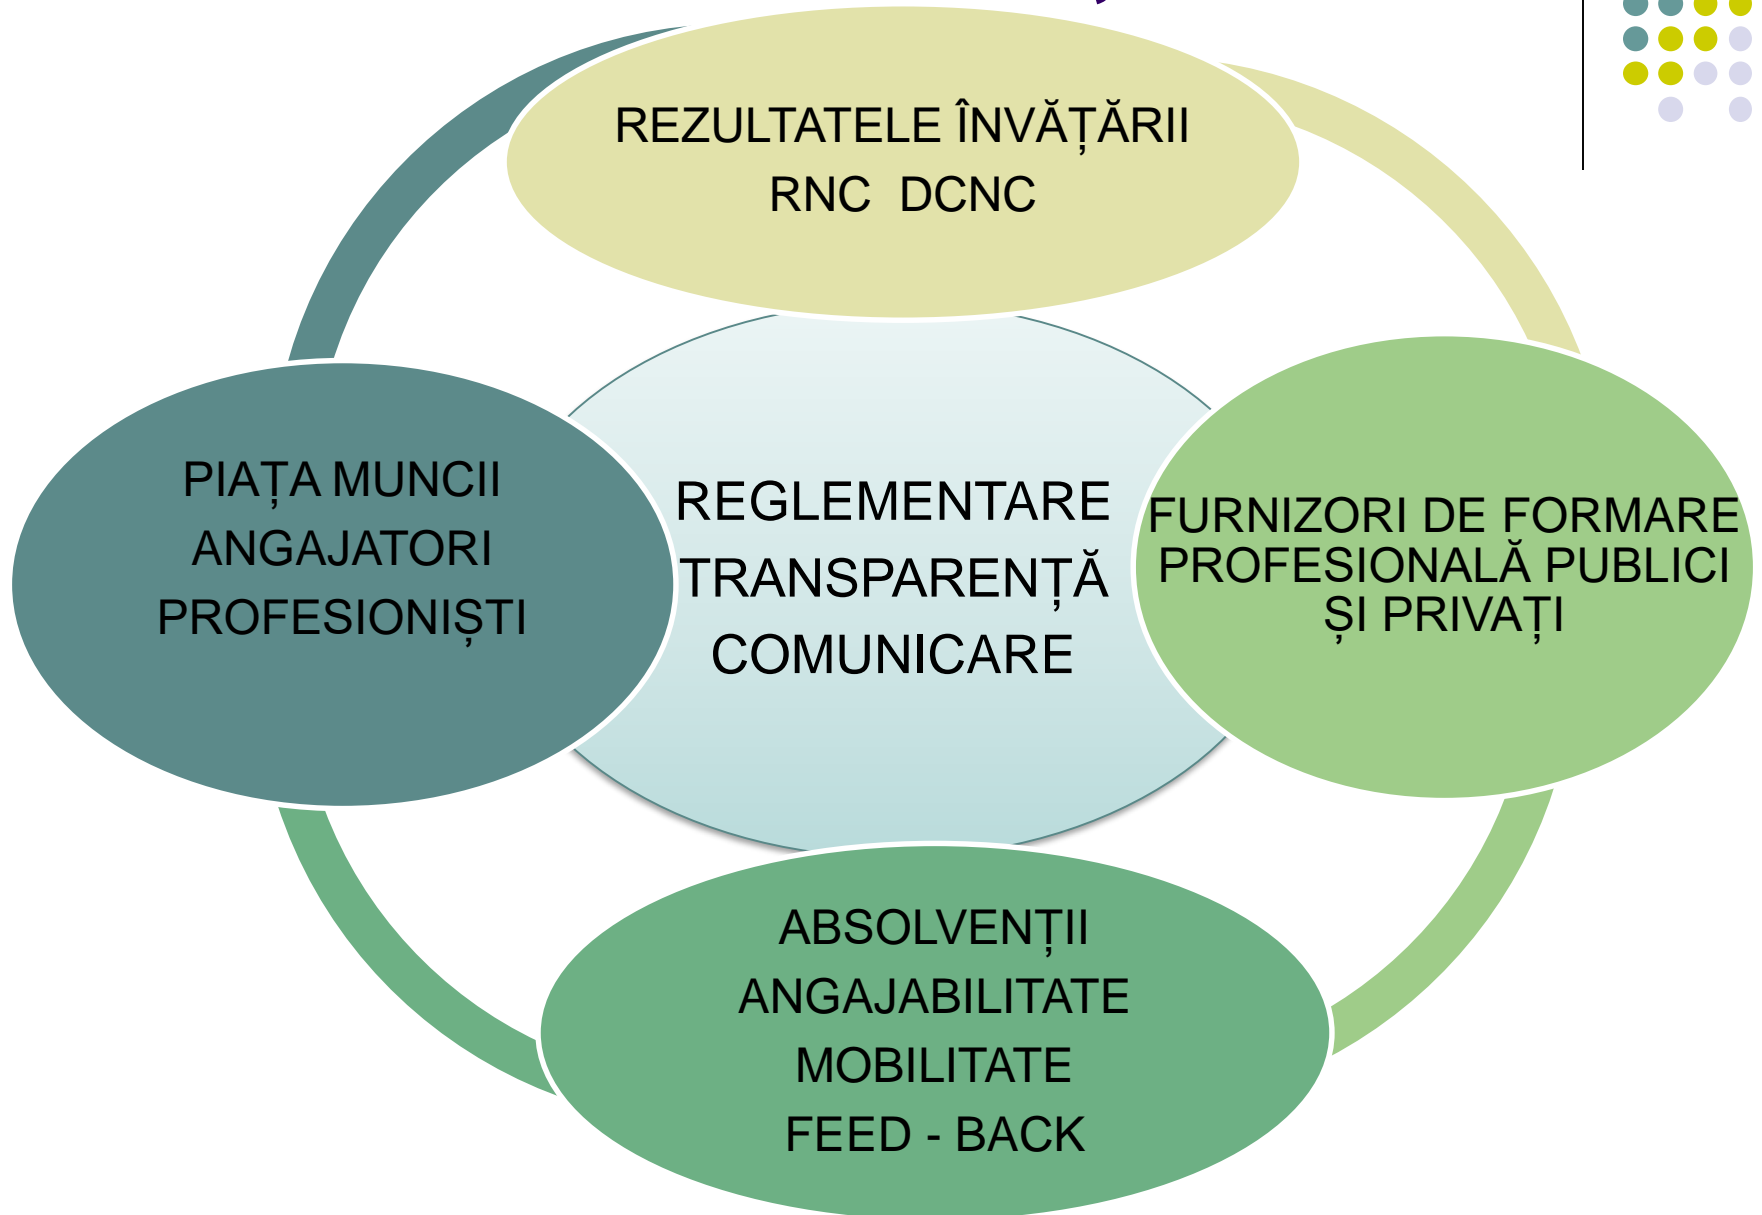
REZULTATELE ÎNVĂȚĂRII
RNC DCNC

PIAȚA MUNCII
ANGAJATORI
PROFESIONIȘTI

REGLEMENTARE
TRANSPARENȚĂ
COMUNICARE

FURNIZORI DE FORMARE PROFESIONALĂ PUBLICI ȘI PRIVAȚI

ABSOLVENȚII
ANGAJABILITATE
MOBILITATE
FEED - BACK